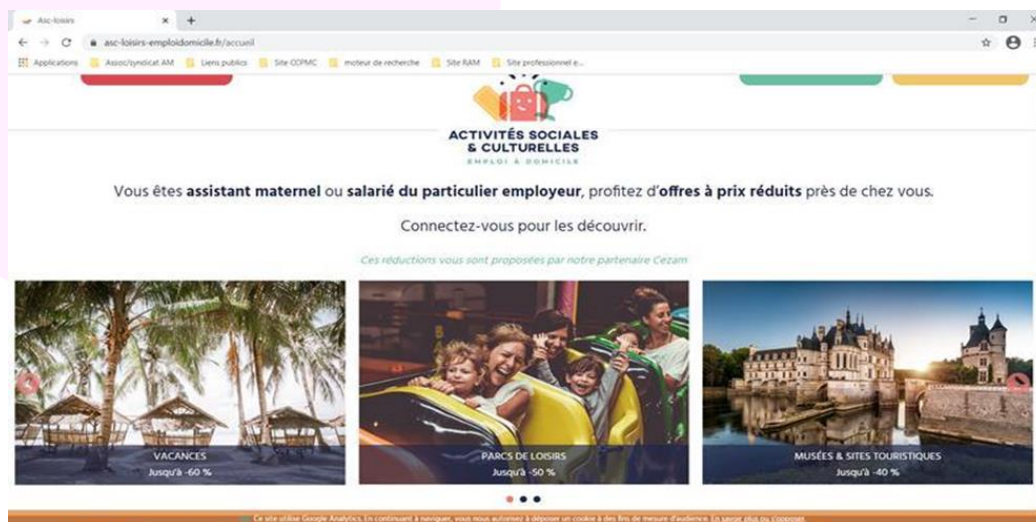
Asc-loisirs

asc-loisirs-emploidomicile.fr/accueil

Applications Assoc/syndicat AM Liens publics Site CCPMC moteur de recherche Site RAM Site professionnel e...

ACTIVITÉS SOCIALES & CULTURELLES
EMPLOI À DOMICILE

Vous êtes **assistant maternel** ou **salarié du particulier employeur**, profitez d'**offres à prix réduits** près de chez vous.

Connectez-vous pour les découvrir.

Ces réductions vous sont proposées par notre partenaire Cezam

VACANCES
Jusqu'à -60 %

PARCS DE LOISIRS
Jusqu'à -50 %

MUSÉES & SITES TOURISTIQUES
Jusqu'à -40 %

Ce site utilise Google Analytics. En continuant à naviguer, vous nous autorisez à déposer un cookie à des fins de mesure d'audience. En savoir plus ou s'opposer.